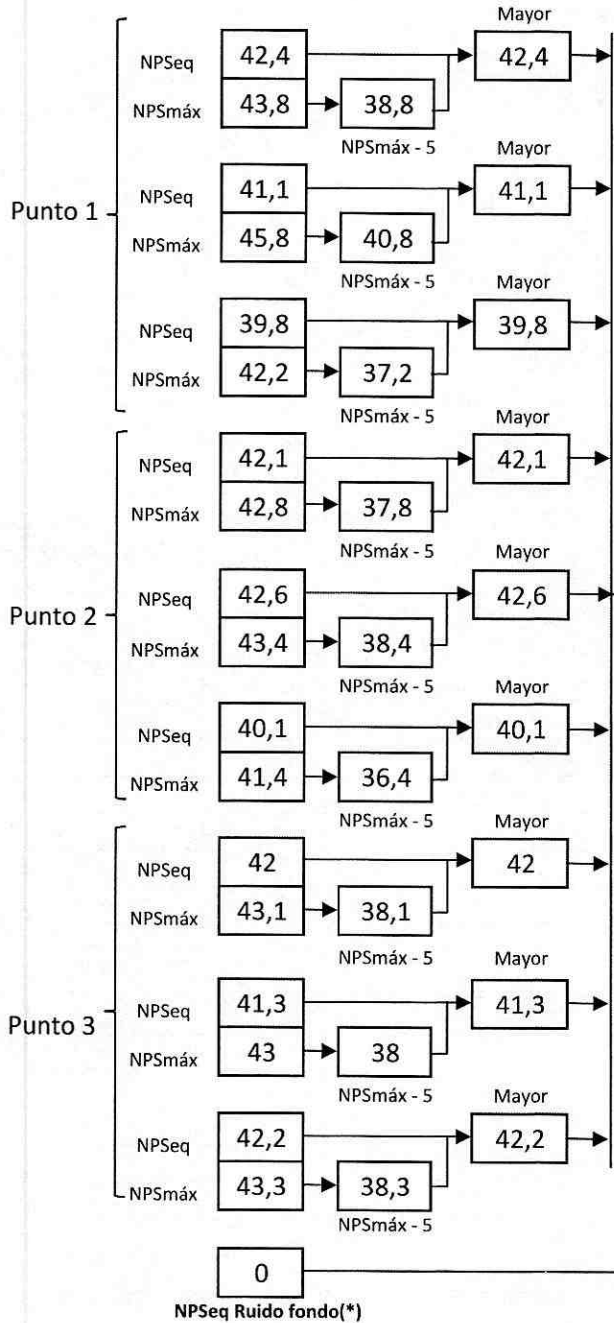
Mayor
NPSeq 42,4 → 42,4
NPSmáx 43,8 → 38,8
NPSmáx - 5

Punto 1

Mayor
NPSeq 41,1 → 41,1
NPSmáx 45,8 → 40,8
NPSmáx - 5

Mayor
NPSeq 39,8 → 39,8
NPSmáx 42,2 → 37,2
NPSmáx - 5

Mayor
NPSeq 42,1 → 42,1
NPSmáx 42,8 → 37,8
NPSmáx - 5

Punto 2

Mayor
NPSeq 42,6 → 42,6
NPSmáx 43,4 → 38,4
NPSmáx - 5

Mayor
NPSeq 40,1 → 40,1
NPSmáx 41,4 → 36,4
NPSmáx - 5

Mayor
NPSeq 42 → 42
NPSmáx 43,1 → 38,1
NPSmáx - 5

Punto 3

Mayor
NPSeq 41,3 → 41,3
NPSmáx 43 → 38
NPSmáx - 5

Mayor
NPSeq 42,2 → 42,2
NPSmáx 43,3 → 38,3
NPSmáx - 5

0
NPSeq Ruido fondo(*)